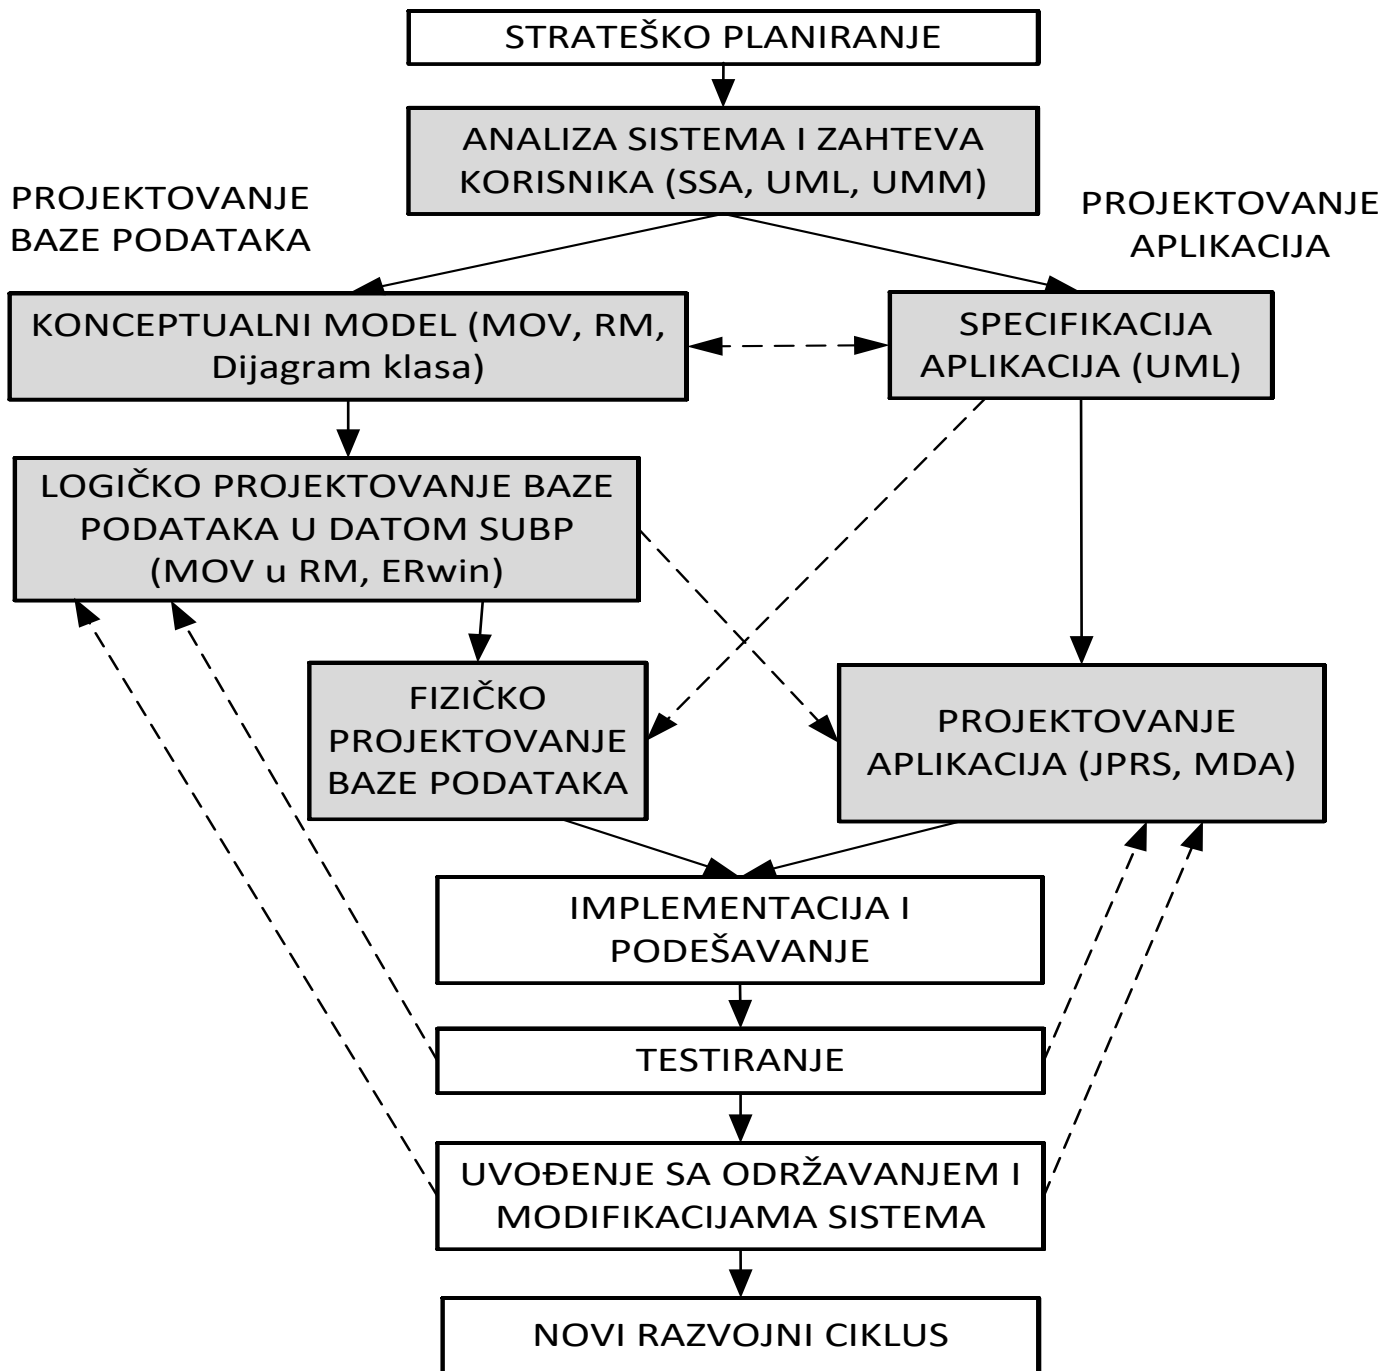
STRATEŠKO PLANIRANJE

ANALIZA SISTEMA I ZAHTEVA KORISNIKA (SSA, UML, UMM)

PROJEKTOVANJE BAZE PODATAKA

PROJEKTOVANJE APLIKACIJA

KONCEPTUALNI MODEL (MOV, RM, Dijagram klasa)

SPECIFIKACIJA APLIKACIJA (UML)

LOGIČKO PROJEKTOVANJE BAZE PODATAKA U DATOM SUBP (MOV u RM, ERwin)

FIZIČKO PROJEKTOVANJE BAZE PODATAKA

PROJEKTOVANJE APLIKACIJA (JPRS, MDA)

IMPLEMENTACIJA I PODEŠAVANJE

TESTIRANJE

UVOĐENJE SA ODRŽAVANJEM I MODIFIKACIJAMA SISTEMA

NOVI RAZVOJNI CIKLUS